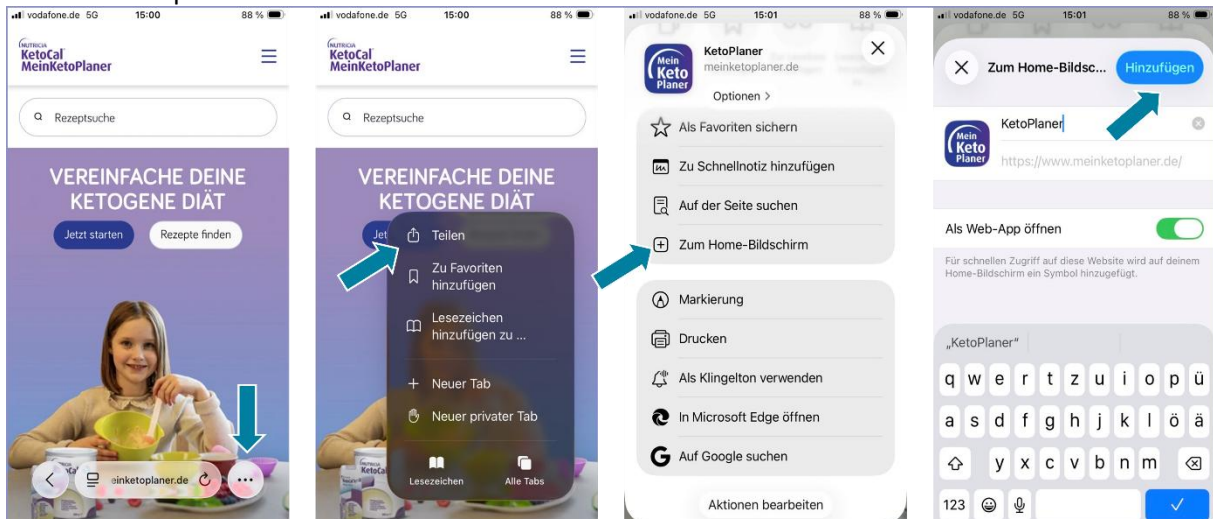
vodafone.de 5G 15:00 88 %

NUTRICIA KetoCal MeinKetoPlaner

Rezeptsuche

VEREINFACHE DEINE KETOGENE DIÄT

Jetzt starten Rezepte finden

meinketoplaner.de

vodafone.de 5G 15:00 88 %

NUTRICIA KetoCal MeinKetoPlaner

Rezeptsuche

VEREINFACHE DEINE KETOGENE DIÄT

Teilen

Zu Favoriten hinzufügen

Lesezeichen hinzufügen zu ...

Neuer Tab

Neuer privater Tab

Lesezeichen Alle Tabs

vodafone.de 5G 15:01 88 %

Mein Keto Planer

KetoPlaner
meinketoplaner.de
Optionen >

Als Favoriten sichern

Zu Schnellnotiz hinzufügen

Auf der Seite suchen

Zum Home-Bildschirm

Markierung

Drucken

Als Klingelton verwenden

In Microsoft Edge öffnen

Auf Google suchen

Aktionen bearbeiten

vodafone.de 5G 15:01 88 %

Zum Home-Bildsc... Hinzufügen

Mein Keto Planer

KetoPlaner

https://www.meinketoplaner.de/

Als Web-App öffnen

Für schnellen Zugriff auf diese Website wird auf deinem Home-Bildschirm ein Symbol hinzugefügt.

„KetoPlaner"

q w e r t z u i o p ü
a s d f g h j k l ö ä
y x c v b n m
123